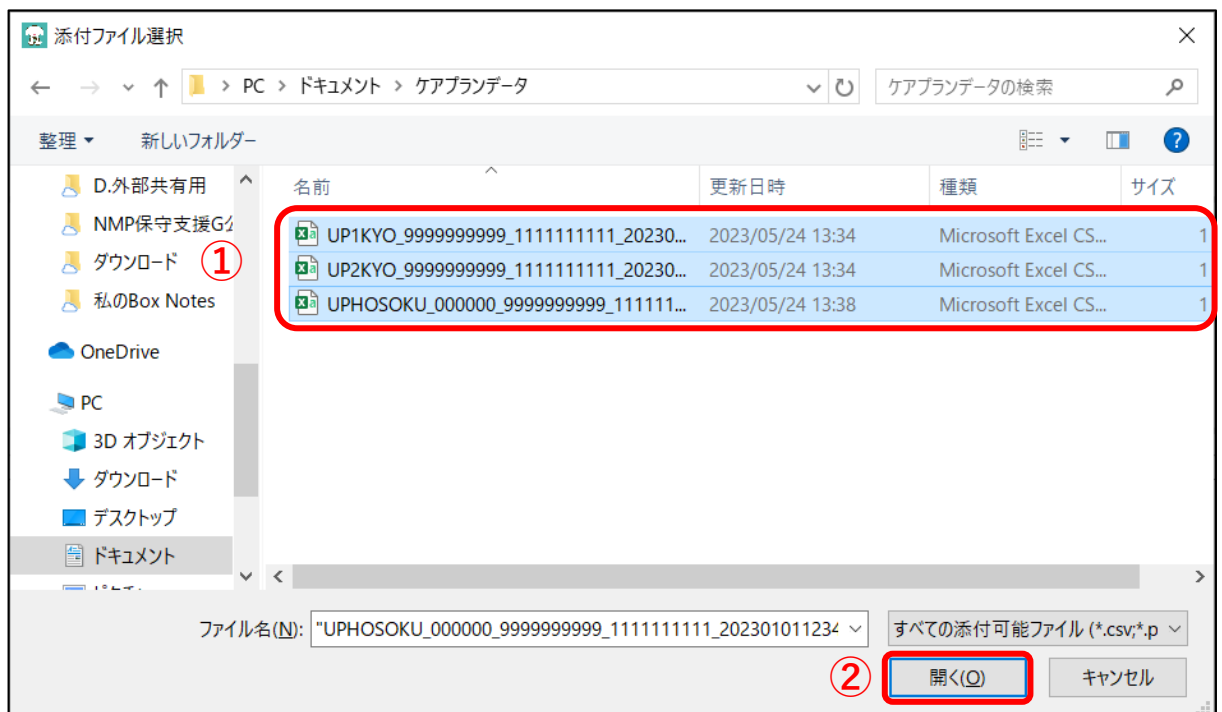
添付ファイル選択

PC > ドキュメント > ケアプランデータ

ケアプランデータの検索

整理 ▾　新しいフォルダー

D.外部共有用
NMP保守支援G公
ダウンロード
私のBox Notes
OneDrive
PC
3D オブジェクト
ダウンロード
デスクトップ
ドキュメント

| 名前 | 更新日時 | 種類 | サイズ |
|---|---|---|---|
| UP1KYO_9999999999_1111111111_20230... | 2023/05/24 13:34 | Microsoft Excel CS... | 1 |
| UP2KYO_9999999999_1111111111_20230... | 2023/05/24 13:34 | Microsoft Excel CS... | 1 |
| UPHOSOKU_000000_9999999999_111111... | 2023/05/24 13:38 | Microsoft Excel CS... | 1 |

①

ファイル名(N): "UPHOSOKU_000000_9999999999_1111111111_202301011234

すべての添付可能ファイル (*.csv;*.p

②

開く(O)　キャンセル